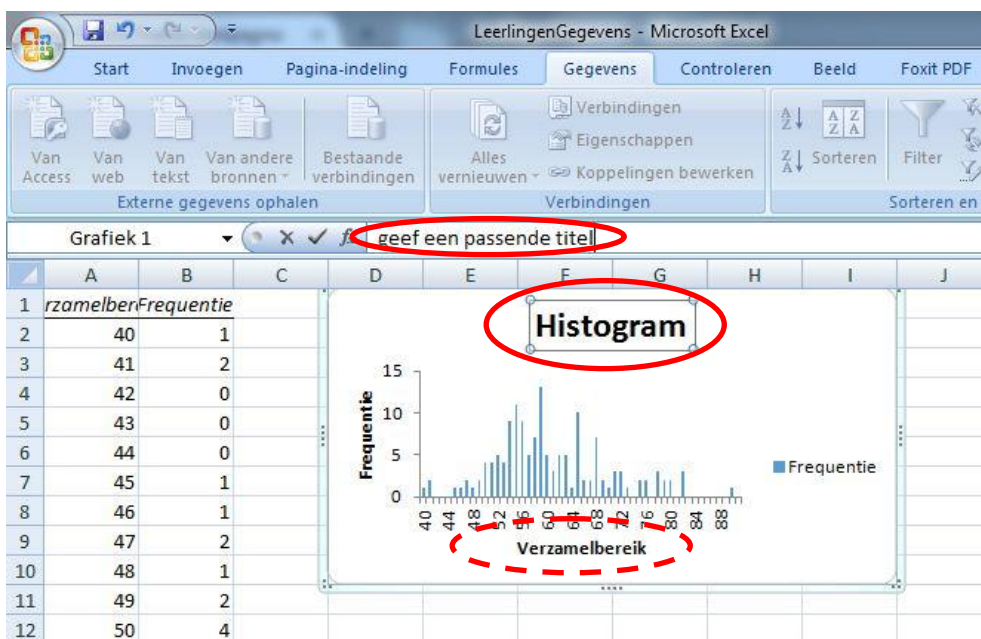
LeerlingenGegevens - Microsoft Excel

Start | Invoegen | Pagina-indeling | Formules | Gegevens | Controleren | Beeld | Foxit PDF

Van Access | Van web | Van tekst | Van andere bronnen | Bestaande verbindingen
Externe gegevens ophalen

Alles vernieuwen | Verbindingen | Eigenschappen | Koppelingen bewerken
Verbindingen

Sorteren | Filter
Sorteren en

Grafiek 1 | $f_x$ | geef een passende titel

| | A | B | C | D | E | F | G | H | I | J |
|---|---|---|---|---|---|---|---|---|---|---|
| 1 | rzamelber | Frequentie | | | | | | | | |
| 2 | 40 | 1 | | | | | | | | |
| 3 | 41 | 2 | | | | | | | | |
| 4 | 42 | 0 | | | | | | | | |
| 5 | 43 | 0 | | | | | | | | |
| 6 | 44 | 0 | | | | | | | | |
| 7 | 45 | 1 | | | | | | | | |
| 8 | 46 | 1 | | | | | | | | |
| 9 | 47 | 2 | | | | | | | | |
| 10 | 48 | 1 | | | | | | | | |
| 11 | 49 | 2 | | | | | | | | |
| 12 | 50 | 4 | | | | | | | | |

Histogram

Frequentie
15
10
5
0
40 44 48 52 56 60 64 68 72 76 80 84 88
Verzamelbereik

Frequentie